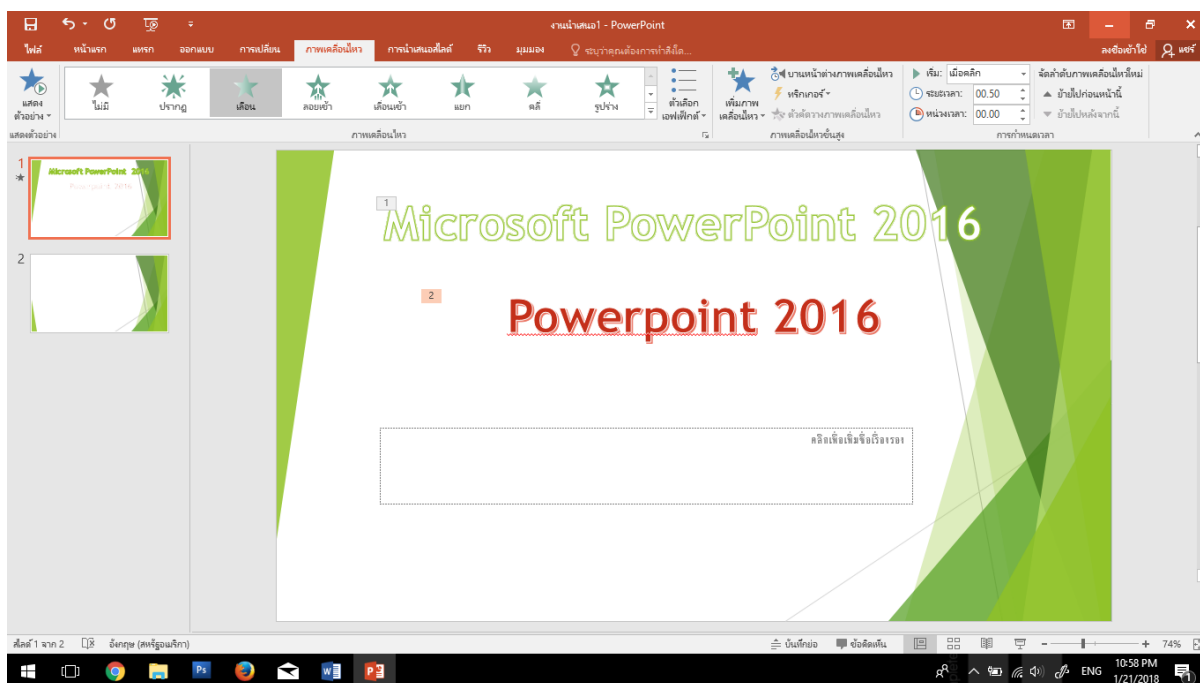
งานนำเสนอ1 - PowerPoint

ไฟล์ หน้าแรก แทรก ออกแบบ การเปลี่ยน ภาพเคลื่อนไหว การนำเสนอสไลด์ รีวิว มุมมอง ระบุว่าคุณต้องการทำสิ่งใด... ลงชื่อเข้าใช้ แชร์

แสดงตัวอย่าง
แสดงตัวอย่าง

ไม่มี ปรากฏ เลือน ลอยเข้า เลื่อนเข้า แยก ตี รูปร่าง
ตัวเลือกเอฟเฟกต์
ภาพเคลื่อนไหว

เพิ่มภาพเคลื่อนไหว
บานหน้าต่างภาพเคลื่อนไหว
ทริกเกอร์
ตัวคัดวางภาพเคลื่อนไหว
ภาพเคลื่อนไหวขั้นสูง

เริ่ม: เมื่อคลิก
ระยะเวลา: 00.50
หน่วงเวลา: 00.00
จัดลำดับภาพเคลื่อนไหวใหม่
ย้ายไปก่อนหน้านี้
ย้ายไปหลังจากนี้
การกำหนดเวลา

1
Microsoft PowerPoint 2016
Powerpoint 2016
2

1
Microsoft PowerPoint 2016
2
Powerpoint 2016
คลิกเพื่อเพิ่มชื่อเรื่องรอง

สไลด์ 1 จาก 2 อังกฤษ (สหรัฐอเมริกา) บันทึกย่อ ข้อคิดเห็น 74%

ENG 10:58 PM 1/21/2018